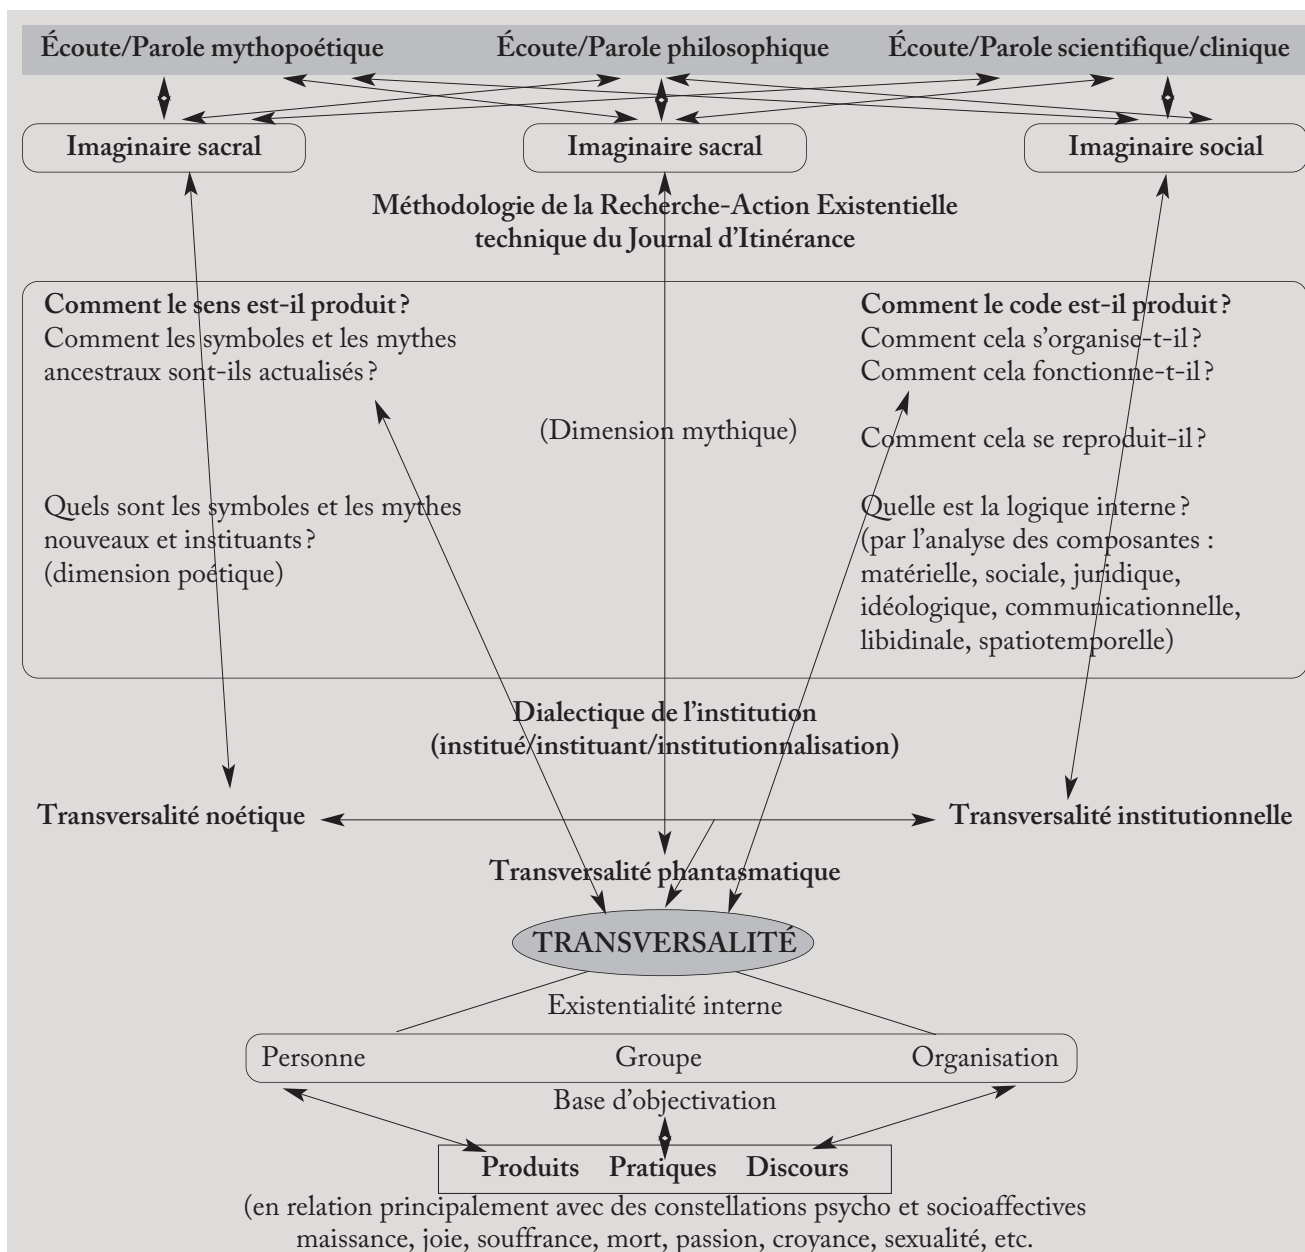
Écoute/Parole mythopoétique Écoute/Parole philosophique Écoute/Parole scientifique/clinique

Imaginaire sacral Imaginaire sacral Imaginaire social

Méthodologie de la Recherche-Action Existentielle
technique du Journal d'Itinérance

**Comment le sens est-il produit ?**
Comment les symboles et les mythes ancestraux sont-ils actualisés ?

Quels sont les symboles et les mythes nouveaux et instituants ?
(dimension poétique)

(Dimension mythique)

**Comment le code est-il produit ?**
Comment cela s'organise-t-il ?
Comment cela fonctionne-t-il ?

Comment cela se reproduit-il ?

Quelle est la logique interne ?
(par l'analyse des composantes : matérielle, sociale, juridique, idéologique, communicationnelle, libidinale, spatiotemporelle)

Dialectique de l'institution
(institué/instituant/institutionnalisation)

Transversalité noétique Transversalité institutionnelle

Transversalité phantasmatique

TRANSVERSALITÉ

Existentialité interne

Personne Groupe Organisation

Base d'objectivation

Produits Pratiques Discours

(en relation principalement avec des constellations psycho et socioaffectives maissance, joie, souffrance, mort, passion, croyance, sexualité, etc.